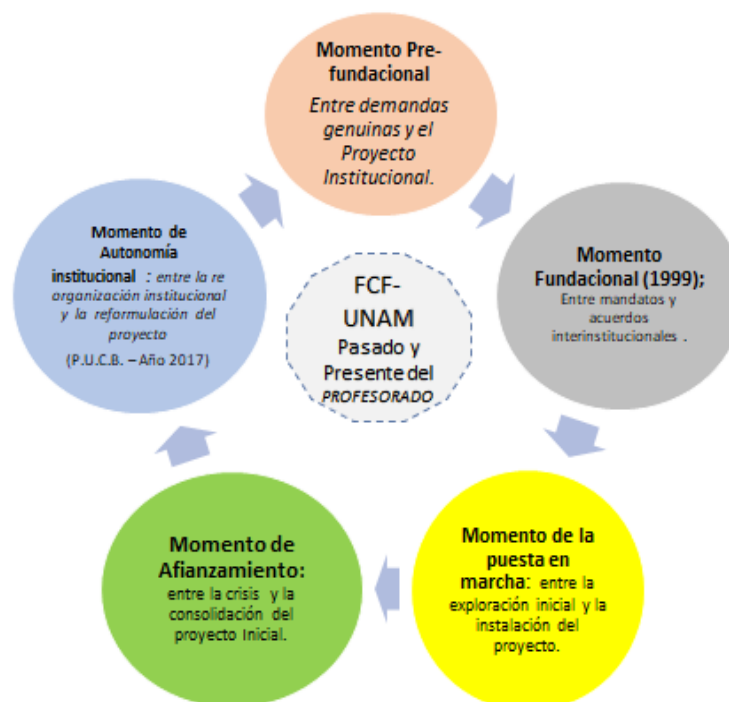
Momento Prefundacional

Entre demandas genuinas y el Proyecto Institucional.

Momento Fundacional (1999);

Entre mandatos y acuerdos interinstitucionales .

Momento de la puesta en marcha: entre la exploración inicial y la instalación del proyecto.

Momento de Afianzamiento:

entre la crisis y la consolidación del proyecto Inicial.

Momento de Autonomía institucional : entre la re organización institucional y la reformulación del proyecto

(P.U.C.B. – Año 2017)

FCF-UNAM

Pasado y Presente del PROFESORADO